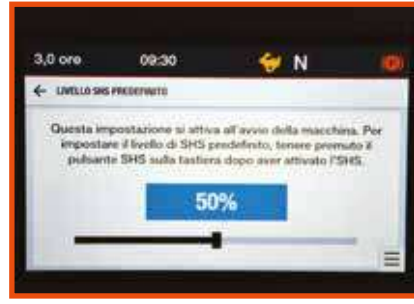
3,0 ore 09:30 N

LIVELLO SHS PREDEFINITO

Questa impostazione si attiva all'avvio della macchina. Per impostare il livello di SHS predefinito, tenere premuto il pulsante SHS sulla tastiera dopo aver attivato l'SHS.

50%